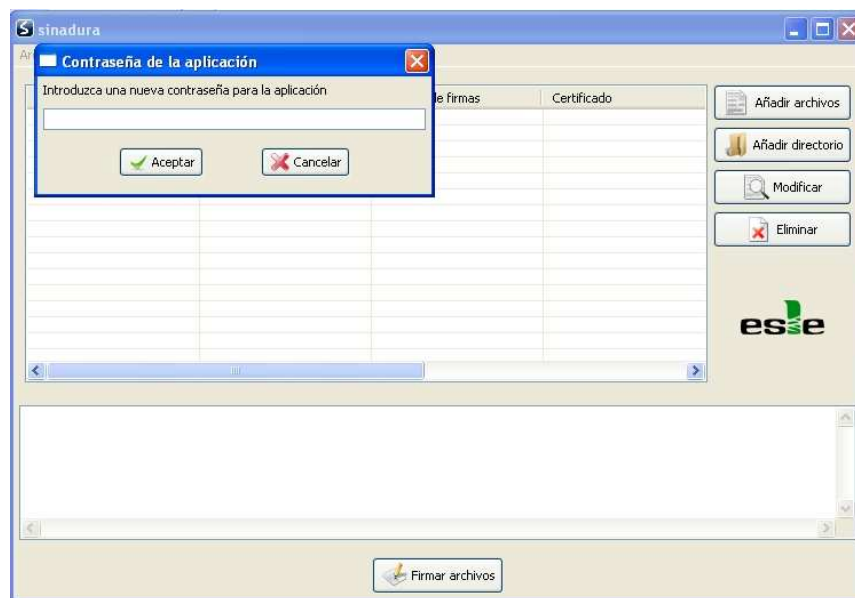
sinadura

Contraseña de la aplicación

Introduzca una nueva contraseña para la aplicación

Aceptar Cancelar

de firmas | Certificado

Añadir archivos

Añadir directorio

Modificar

Eliminar

esle

Firmar archivos